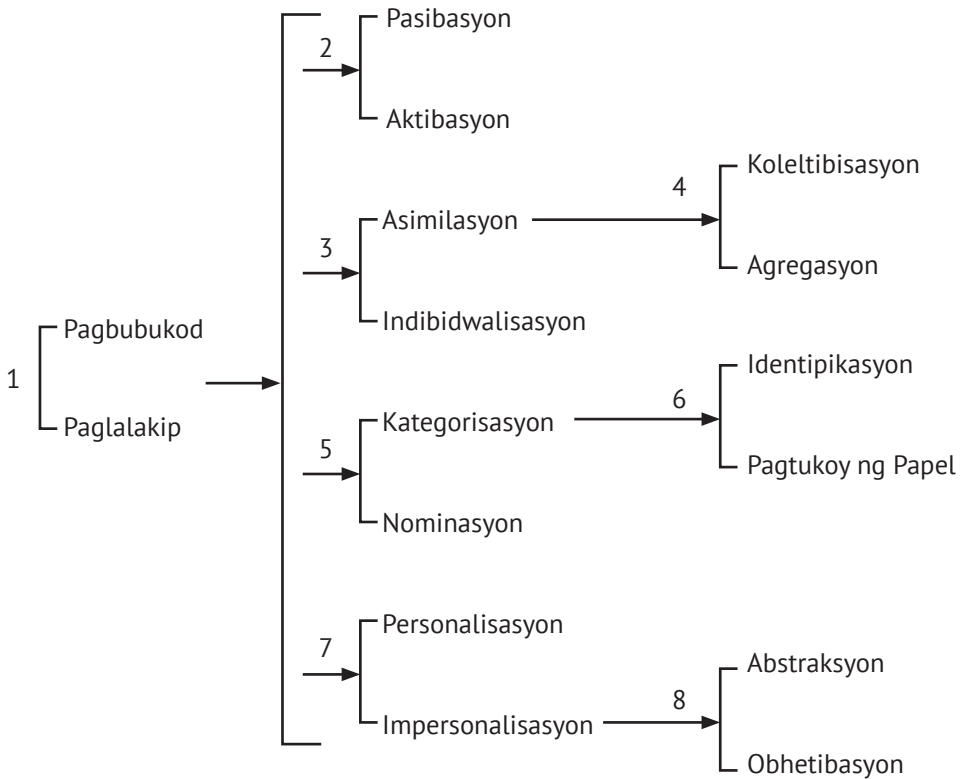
1 Pagbubukod
Paglalakip

2 Pasibasyon
Aktibasyon

3 Asimilasyon
Indibidwalisasyon

4 Koleltibisasyon
Agregasyon

5 Kategorisasyon
Nominasyon

6 Identipikasyon
Pagtukoy ng Papel

7 Personalisasyon
Impersonalisasyon

8 Abstraksyon
Obhetibasyon